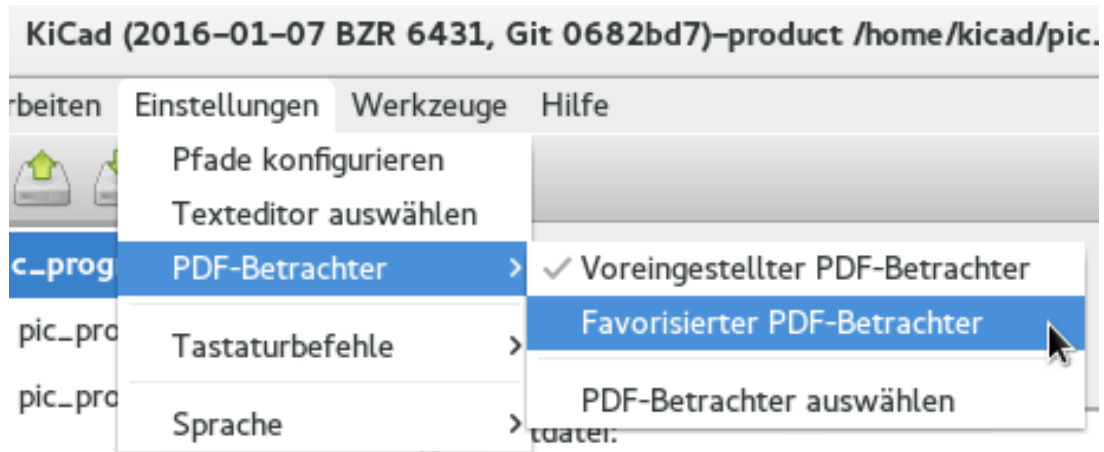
KiCad (2016–01–07 BZR 6431, Git 0682bd7)–product /home/kicad/pic.

rbeiten Einstellungen Werkzeuge Hilfe

Pfade konfigurieren
Texteditor auswählen
PDF-Betrachter >
Tastaturbefehle >
Sprache >

c_prog
pic_pro
pic_pro

✓ Voreingestellter PDF-Betrachter
Favorisierter PDF-Betrachter
PDF-Betrachter auswählen

tdatei: